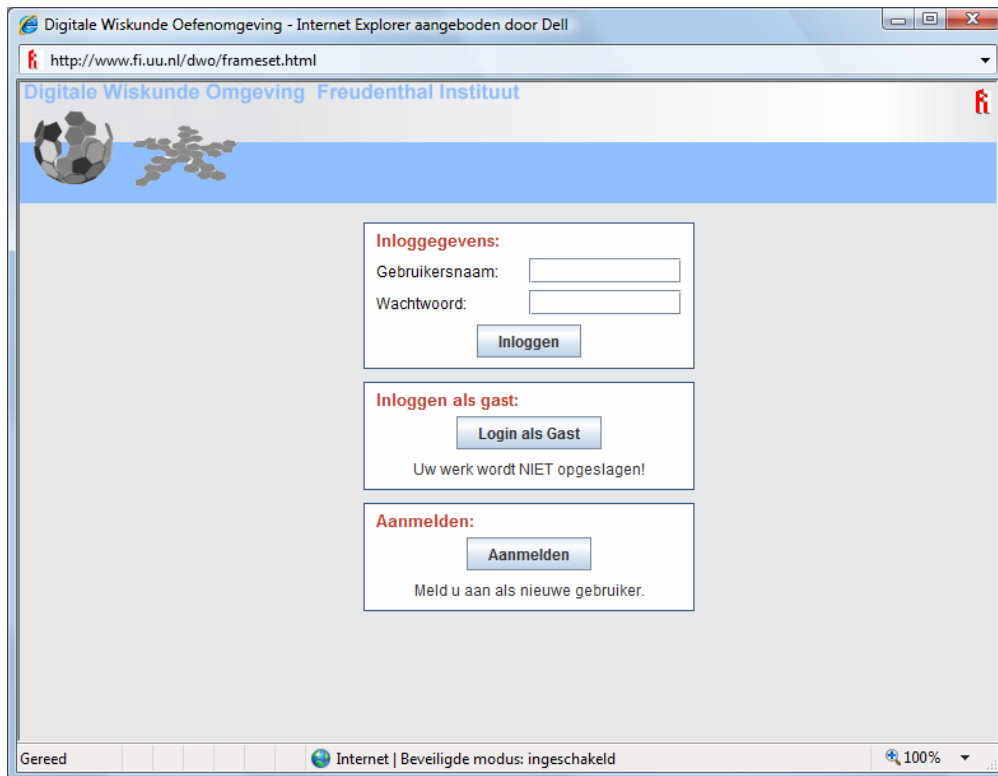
Digitale Wiskunde Oefenomgeving - Internet Explorer aangeboden door Dell

http://www.fi.uu.nl/dwo/frameset.html

Digitale Wiskunde Omgeving Freudenthal Instituut

Inloggegevens:

Gebruikersnaam:

Wachtwoord:

Inloggen

Inloggen als gast:

Login als Gast

Uw werk wordt NIET opgeslagen!

Aanmelden:

Aanmelden

Meld u aan als nieuwe gebruiker.

Gereed

Internet | Beveiligde modus: ingeschakeld

100%